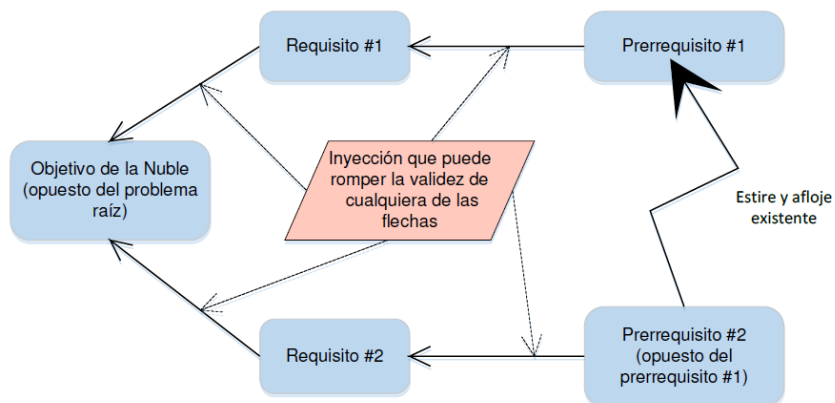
Requisito #1

Prerrequisito #1

Objetivo de la Nuble (opuesto del problema raíz)

Inyección que puede romper la validez de cualquiera de las flechas

Estire y afloje existente

Requisito #2

Prerrequisito #2 (opuesto del prerrequisito #1)